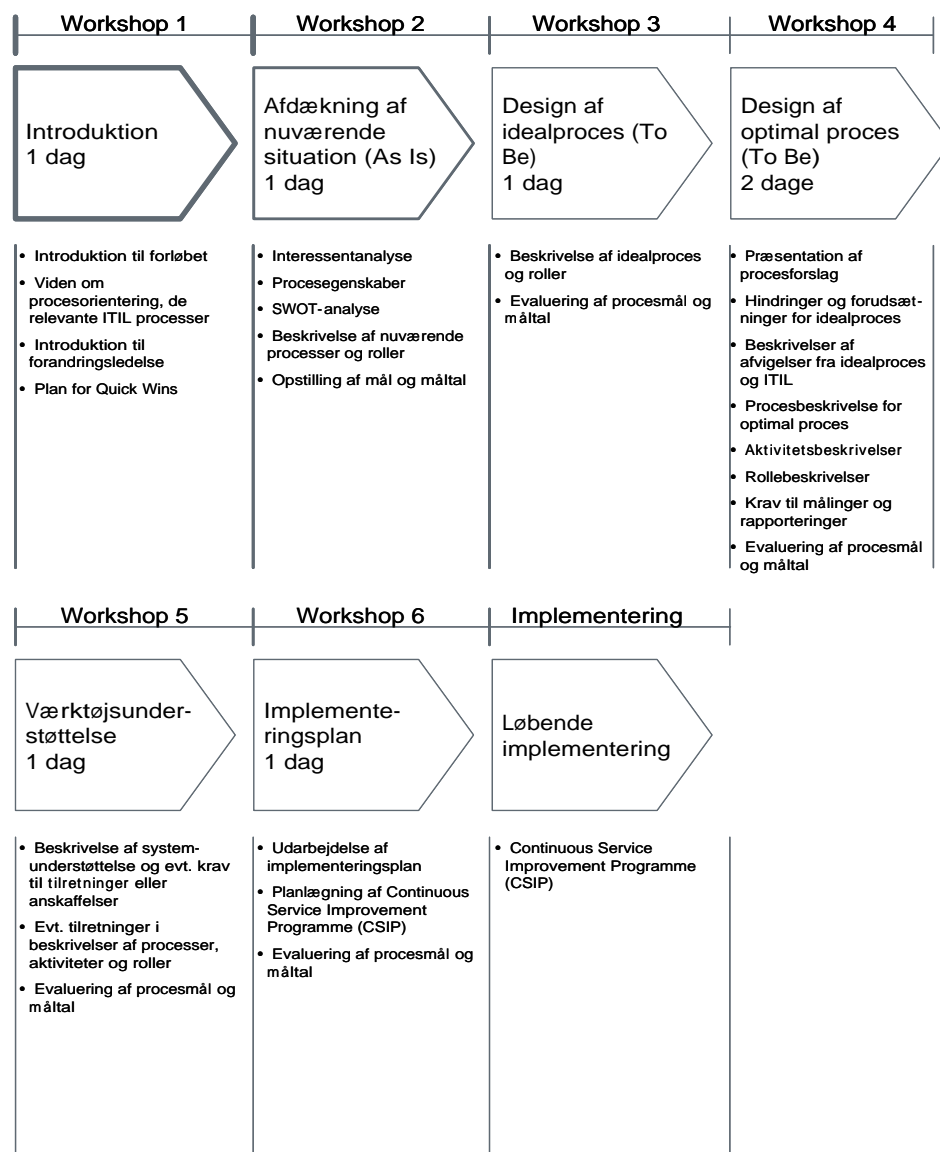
Workshop 1

Introduktion 1 dag

- Introduktion til forløbet
- Viden om procesorientering, de relevante ITIL processer
- Introduktion til forandringsledelse
- Plan for Quick Wins

Workshop 2

Afdækning af nuværende situation (As Is) 1 dag

- Interessentanalyse
- Procesegenskaber
- SWOT-analyse
- Beskrivelse af nuværende processer og roller
- Opstilling af mål og måltal

Workshop 3

Design af idealproces (To Be) 1 dag

- Beskrivelse af idealproces og roller
- Evaluering af procesmål og måltal

Workshop 4

Design af optimal proces (To Be) 2 dage

- Præsentation af procesforslag
- Hindringer og forudsætninger for idealproces
- Beskrivelser af afvigelser fra idealproces og ITIL
- Procesbeskrivelse for optimal proces
- Aktivitetsbeskrivelser
- Rollebeskrivelser
- Krav til målinger og rapporteringer
- Evaluering af procesmål og måltal

Workshop 5

Værktøjsunderstøttelse 1 dag

- Beskrivelse af systemunderstøttelse og evt. krav til tilretninger eller anskaffelser
- Evt. tilretninger i beskrivelser af processer, aktiviteter og roller
- Evaluering af procesmål og måltal

Workshop 6

Implementeringsplan 1 dag

- Udarbejdelse af implementeringsplan
- Planlægning af Continuous Service Improvement Programme (CSIP)
- Evaluering af procesmål og måltal

Implementering

Løbende implementering

- Continuous Service Improvement Programme (CSIP)